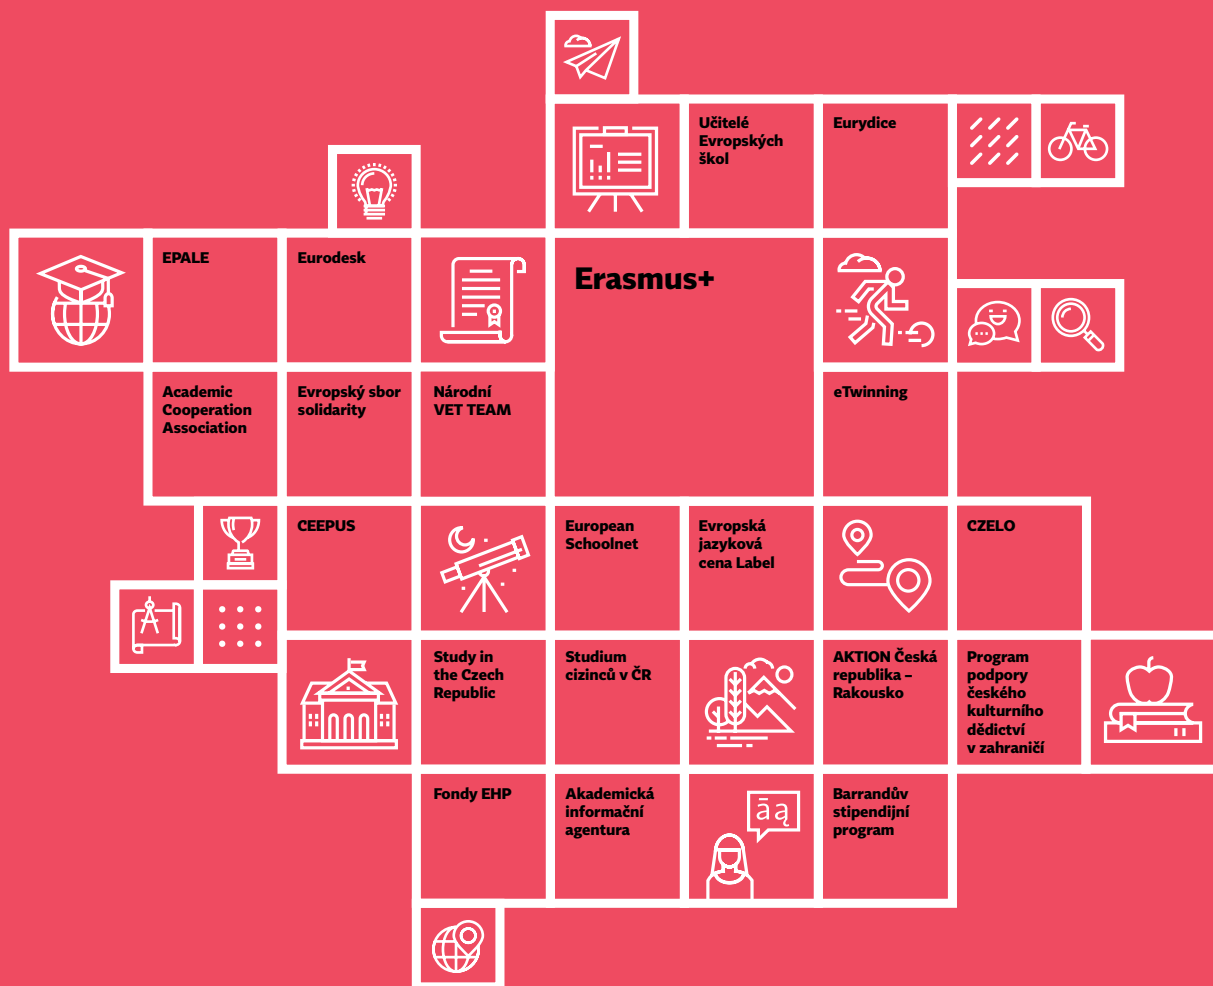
Učitelé Evropských škol

Eurydice

EPALE

Eurodesk

Erasmus+

Academic Cooperation Association

Evropský sbor solidarity

Národní VET TEAM

eTwinning

CEEPUS

European Schoolnet

Evropská jazyková cena Label

CZELO

Study in the Czech Republic

Studium cizinců v ČR

AKTION Česká republika – Rakousko

Program podpory českého kulturního dědictví v zahraničí

Fondy EHP

Akademická informační agentura

ā ą

Barrandův stipendijní program